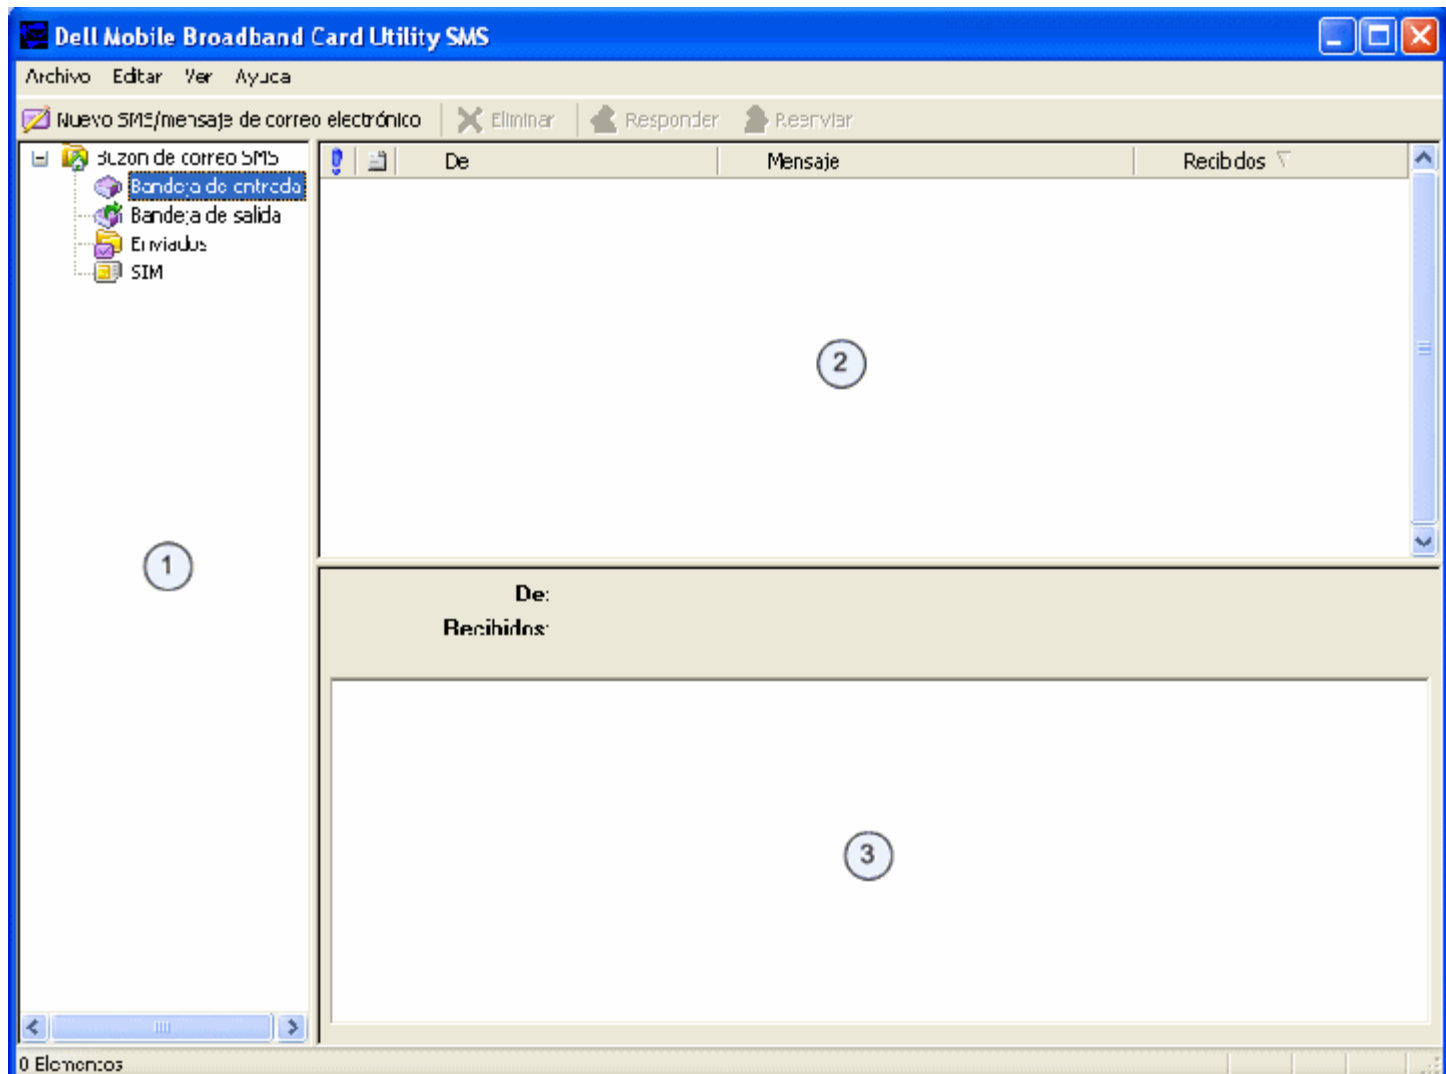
Dell Mobile Broadband Card Utility SMS

Archivo Editar Ver Ayuda

Nuevo SMS/mensaje de correo electrónico Eliminar Responder Reenviar

Buzon de correo SMS
Bandeja de entrada
Bandeja de salida
Enviados
SIM

De Mensaje Recibidos

2

1

De:
Recibidos:

3

0 Elementos